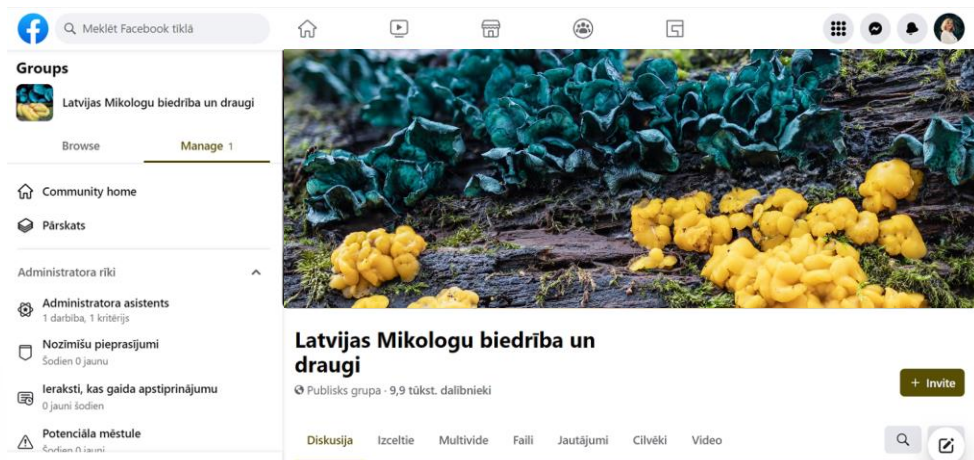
Meklēt Facebook tīklā

Groups

Latvijas Mikologu biedrība un draugi

Browse

Manage 1

Community home

Pārskats

Administratora rīki

Administratora asistents
1 darbība, 1 kritērijs

Nozīmīšu pieprasījumi
Šodien 0 jauni

Ieraksti, kas gaida apstiprinājumu
0 jauni šodien

Potenciāla mēstule
Šodien 0 jauni

Latvijas Mikologu biedrība un draugi

Publisks grupa · 9,9 tūkst. dalībnieki

+ Invite

Diskusija

Izceltie

Multivide

Faili

Jautājumi

Cilvēki

Video